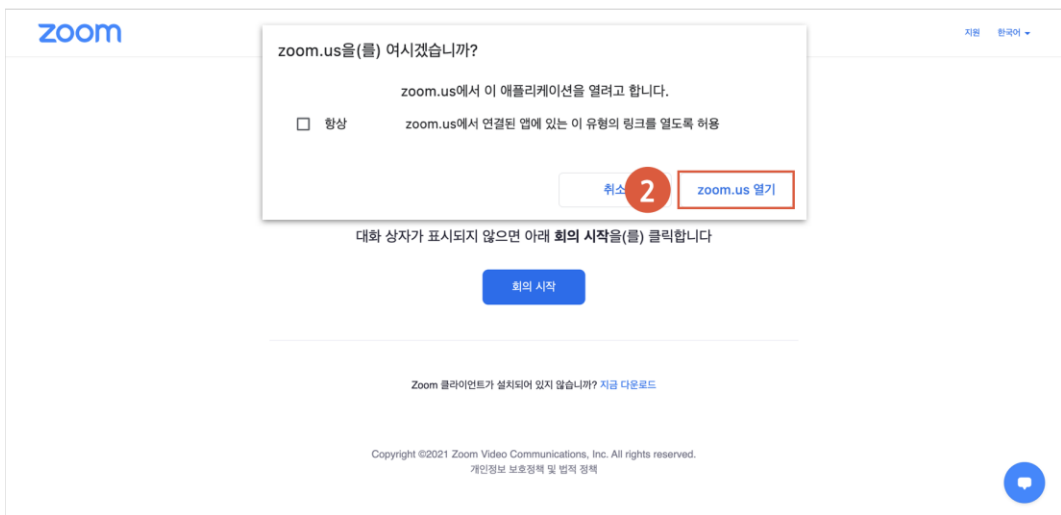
zoom

지원 한국어

zoom.us을(를) 여시겠습니까?

zoom.us에서 이 애플리케이션을 열려고 합니다.

항상 zoom.us에서 연결된 앱에 있는 이 유형의 링크를 열도록 허용

취소

2

zoom.us 열기

대화 상자가 표시되지 않으면 아래 회의 시작을(를) 클릭합니다

회의 시작

Zoom 클라이언트가 설치되어 있지 않습니까? 지금 다운로드

Copyright ©2021 Zoom Video Communications, Inc. All rights reserved.
개인정보 보호정책 및 법적 정책